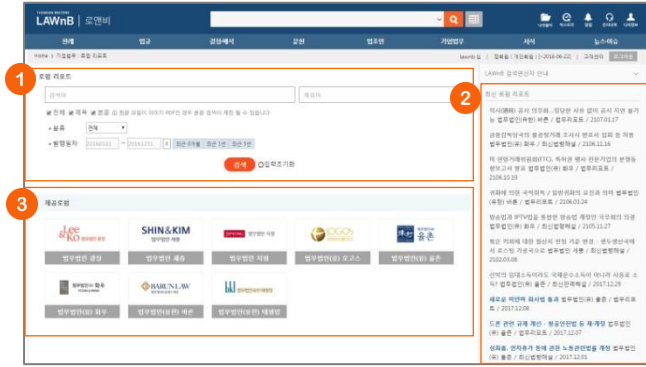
LAWnB | 로앤비

판례 법령 결정례·해석 문헌 법서·컨텐츠 기업법무 서식 뉴스레터

Home > 기업법무 > 로펌 리포트

1

로펌 리포트

☑ 전체 ☑ 제목 ☑ 본문

• 분류 전체

• 발행일자 2016.01.01 ~ 2016.12.31 최근 6개월 최근 1년 최근 3년

검색 입력초기화

LAWnB 컨텐츠 안내

2

최신 로펌 리포트

3

제공로펌

Lee & Ko

SHIN&KIM

법무법인 광장

법무법인 세종

법무법인 지평

법무법인(유) 로고스

법무법인(유) 율촌

법무법인 화우

BARUN LAW

법무법인(유한) 바른

법무법인(유한) 태평양